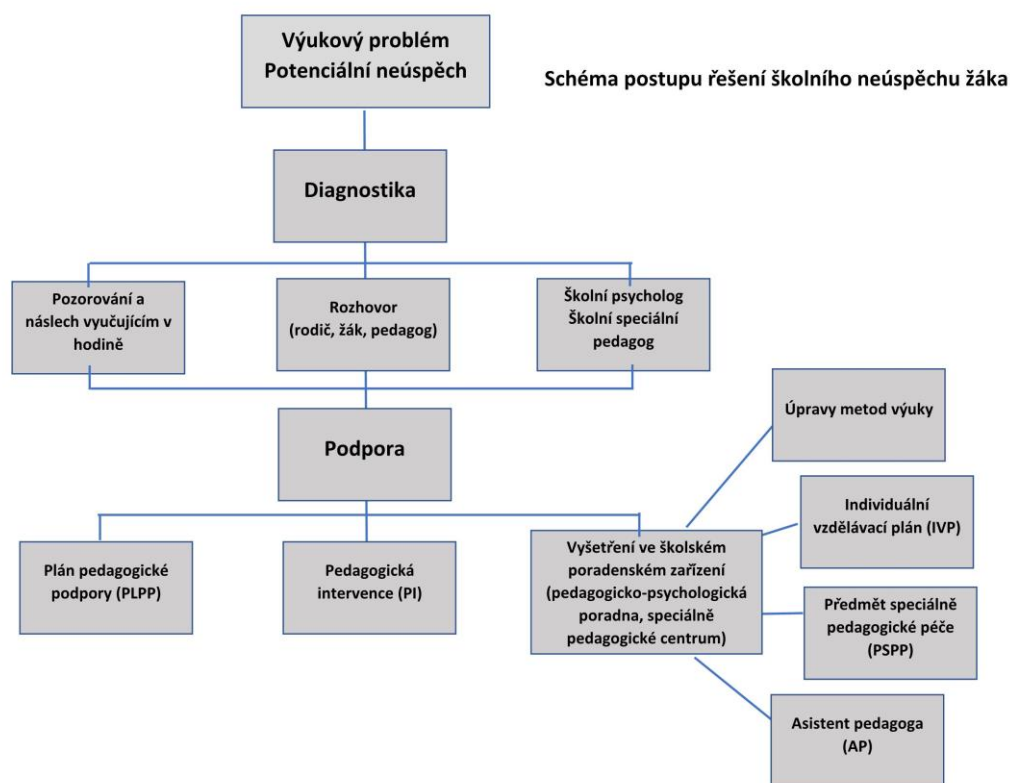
Výukový problém
Potenciální neúspěch

Schéma postupu řešení školního neúspěchu žáka

Diagnostika

Pozorování a náslech vyučujícím v hodině

Rozhovor (rodič, žák, pedagog)

Školní psycholog
Školní speciální pedagog

Podpora

Úpravy metod výuky

Individuální vzdělávací plán (IVP)

Plán pedagogické podpory (PLPP)

Pedagogická intervence (PI)

Vyšetření ve školském poradenském zařízení (pedagogicko-psychologická poradna, speciálně pedagogické centrum)

Předmět speciálně pedagogické péče (PSPP)

Asistent pedagoga (AP)